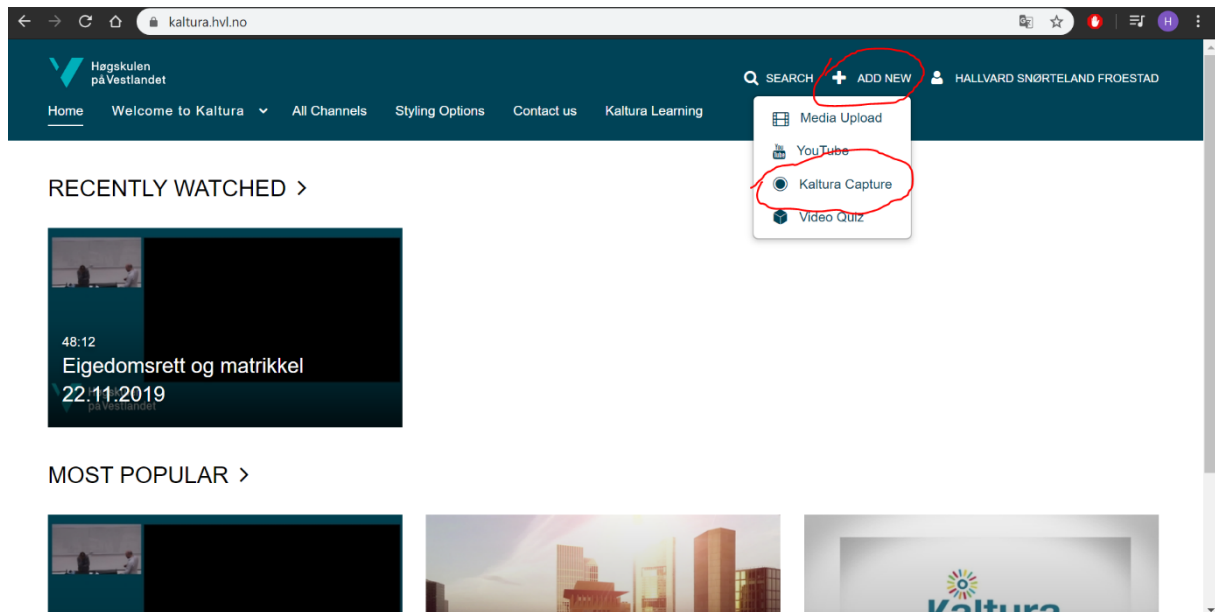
kaltura.hvl.no

Høgskulen på Vestlandet

SEARCH ADD NEW HALLVARD SNØRTELAND FROESTAD

Home Welcome to Kaltura All Channels Styling Options Contact us Kaltura Learning

Media Upload
YouTube
Kaltura Capture
Video Quiz

RECENTLY WATCHED >

48:12
Eigedomsrett og matrikkel 22.11.2019

Høgskulen på Vestlandet

MOST POPULAR >

Kaltura